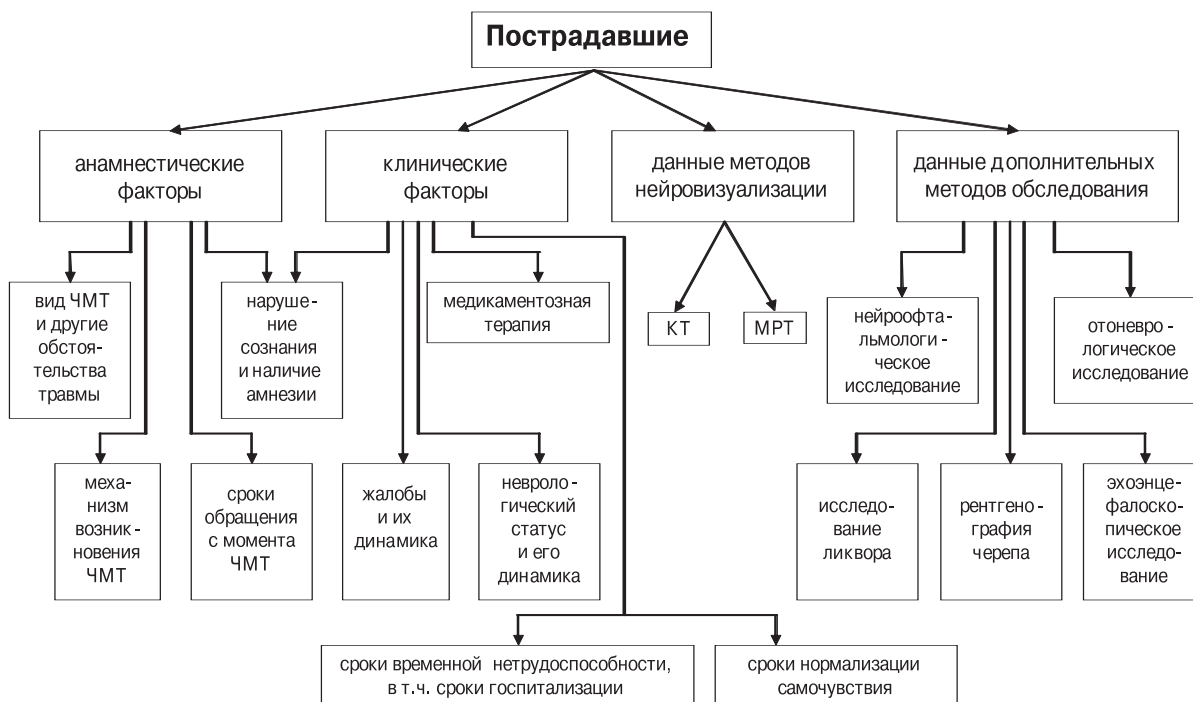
Пострадавшие

анамнестические факторы

клинические факторы

данные методов нейровизуализации

данные дополнительных методов обследования

вид ЧМТ и другие обстоятельства травмы

нарушение сознания и наличие амнезии

медикаментозная терапия

КТ

МРТ

нейроофтальмологическое исследование

отоневрологическое исследование

механизм возникновения ЧМТ

сроки обращения с момента ЧМТ

жалобы и их динамика

неврологический статус и его динамика

исследование ликвора

рентгенография черепа

эхоэнцефалоскопическое исследование

сроки временной нетрудоспособности, в т.ч. сроки госпитализации

сроки нормализации самочувствия